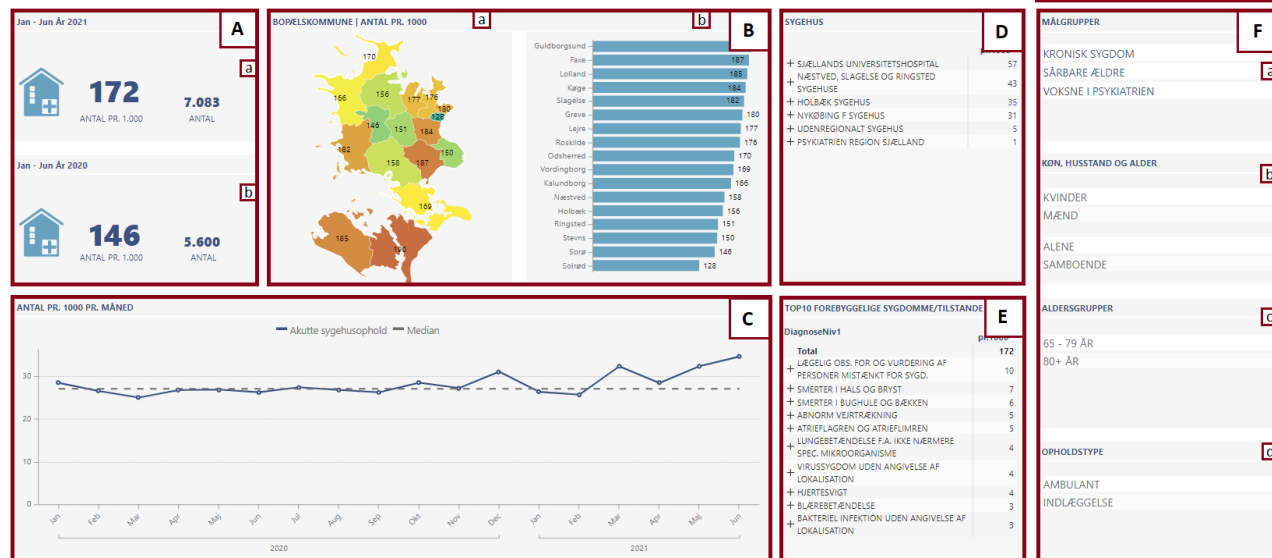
Jan - Jun År 2021

A

a

172
ANTAL PR. 1.000

7.083
ANTAL

Jan - Jun År 2020

b

146
ANTAL PR. 1.000

5.600
ANTAL

BOPÆLSKOMMUNE | ANTAL PR. 1000

a

b

B

170
166
156
177
176
180
128
146
151
184
182
158
187
150
169
185
169

| | |
|---|---|
| Guldborgsund | |
| Faxe | 187 |
| Lolland | 185 |
| Køge | 184 |
| Slagelse | 182 |
| Greve | 180 |
| Lejre | 177 |
| Roskilde | 176 |
| Odsherred | 170 |
| Vordingborg | 169 |
| Kalundborg | 166 |
| Næstved | 158 |
| Holbæk | 156 |
| Ringsted | 151 |
| Stevns | 150 |
| Sorø | 146 |
| Solrød | 128 |

SYGEHUS

D

| | |
|---|---|
| + SJÆLLANDS UNIVERSITETSHOSPITAL | 57 |
| + NÆSTVED, SLAGELSE OG RINGSTED SYGEHUSE | 43 |
| + HOLBÆK SYGEHUS | 35 |
| + NYKØBING F SYGEHUS | 31 |
| + UDENREGIONALT SYGEHUS | 5 |
| + PSYKIATRIEN REGION SJÆLLAND | 1 |

MÅLGRUPPER

F

KRONISK SYGDOM
SÅRBARE ÆLDRE
VOKSNE I PSYKIATRIEN

a

KØN, HUSSTAND OG ALDER

b

KVINDER
MÆND

ALENE
SAMBOENDE

ALDERSGRUPPER

c

65 - 79 ÅR
80+ ÅR

OPHOLDSTYPE

d

AMBULANT
INDLÆGGELSE

ANTAL PR. 1000 PR. MÅNED

C

Akutte sygehusophold
Median

30
20
10
0

Jan Feb Mar Apr Maj Jun Jul Aug Sep Okt Nov Dec Jan Feb Mar Apr Maj Jun

2020
2021

TOP10 FOREBYGGELIGE SYGDOMME/TILSTANDE

E

DiagnoseNiv1

| | |
|---|---|
| Total | 172 |
| + LÆGELIG OBS. FOR OG VURDERING AF PERSONER MISTÆNKT FOR SYGD. | 10 |
| + SMERTER I HALS OG BRYST | 7 |
| + SMERTER I BUGHULE OG BÆKKEN | 6 |
| + ABNORM VEJRTRÆKNING | 5 |
| + ATRIEFLAGREN OG ATRIEFLIMREN | 5 |
| + LUNGEBETÆNDELSE F.A. IKKE NÆRMERE SPEC. MIKROORGANISME | 4 |
| + VIRUSSYGDOM UDEN ANGIVELSE AF LOKALISATION | 4 |
| + HJERTESVIGT | 4 |
| + BLÆREBETÆNDELSE | 3 |
| + BAKTERIEL INFEKTION UDEN ANGIVELSE AF LOKALISATION | 3 |